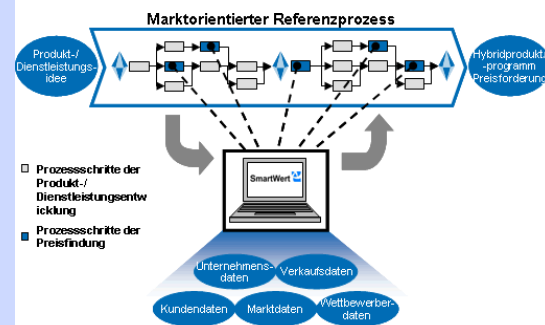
Marktorientierter Referenzprozess

Produkt-/ Dienstleistungsidee

Hybridprodukt-/ -programm Preisforderung

Prozessschritte der Produkt-/ Dienstleistungsentwicklung

Prozessschritte der Preisfindung

SmartWert

Unternehmensdaten

Verkaufsdaten

Kundendaten

Marktdaten

Wettbewerberdaten